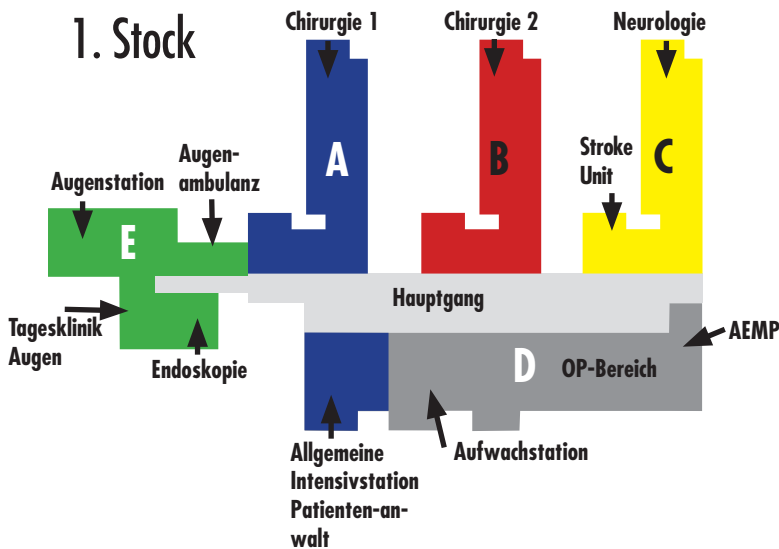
1. Stock

Chirurgie 1

Chirurgie 2

Neurologie

A

B

C

Stroke Unit

Augenstation

Augenambulanz

E

Hauptgang

Tagesklinik Augen

Endoskopie

D

OP-Bereich

AEMP

Allgemeine Intensivstation Patienten-anwalt

Aufwachstation